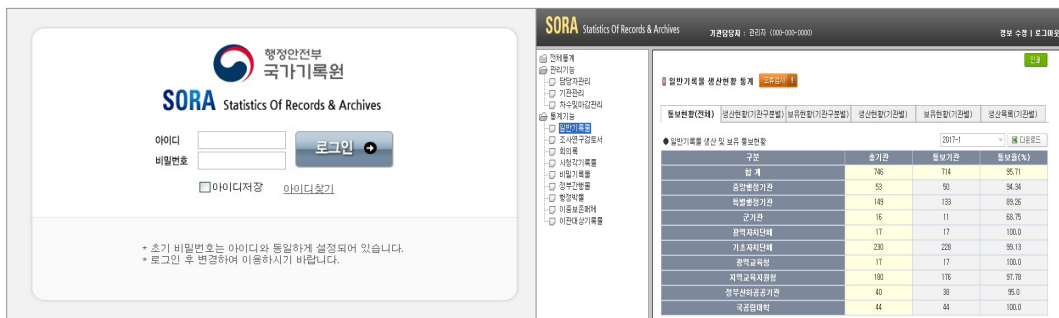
행정안전부
국가기록원
SORA Statistics Of Records & Archives

아이디
비밀번호
로그인
아이디저장 아이디찾기

* 초기 비밀번호는 아이디와 동일하게 설정되어 있습니다.
* 로그인 후 변경하여 이용하시기 바랍니다.

SORA Statistics Of Records & Archives
기관담당자 : 관리자 (000-000-0000)
정보 수정 | 로그아웃

전체통계
관리기능
담당자관리
기관관리
차수및마감관리
통계기능
일반기록물
조사연구검토서
회의록
시청각기록물
비밀기록물
정부간행물
행정박물
이용보존현황
이관대상기록물

인쇄
일반기록물 생산현황 통계 도움말보기

| 등보현황(전체) | 생산현황(기관구분별) | 보유현황(기관구분별) | 생산현황(기관별) | 보유현황(기관별) | 생산목록(기관별) |
|---|---|---|---|---|---|

● 일반기록물 생산 및 보유 등보현황
2017-1
다운로드

| 구분 | 총기관 | 등보기관 | 등보율(%) |
|---|---|---|---|
| 합 계 | 746 | 714 | 95.71 |
| 중앙행정기관 | 53 | 50 | 94.34 |
| 특별행정기관 | 149 | 133 | 89.26 |
| 군기관 | 16 | 11 | 68.75 |
| 광역자치단체 | 17 | 17 | 100.0 |
| 기초자치단체 | 230 | 228 | 99.13 |
| 광역교육청 | 17 | 17 | 100.0 |
| 지역교육지원청 | 180 | 176 | 97.78 |
| 정부산하공공기관 | 40 | 38 | 95.0 |
| 국공립대학 | 44 | 44 | 100.0 |